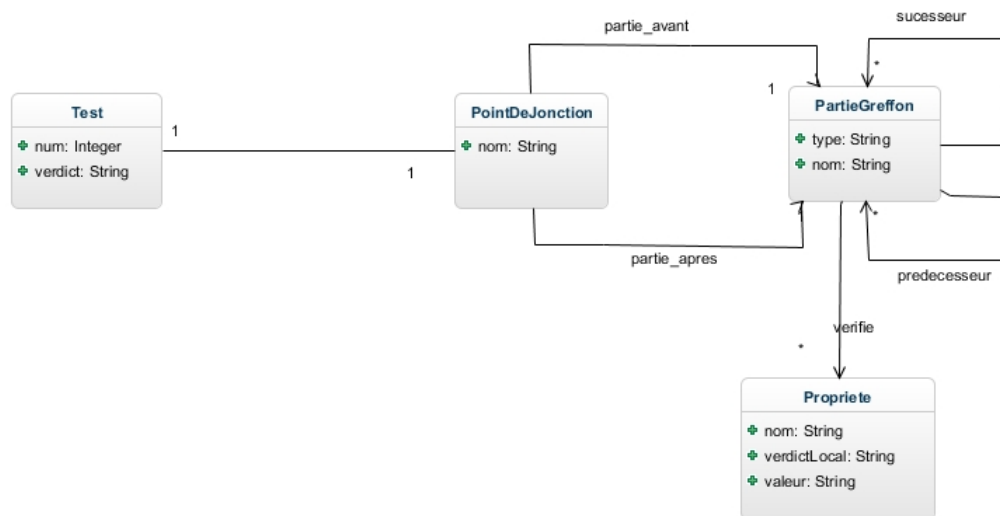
sucesseur

partie_avant

*

1

Test
num: Integer
verdict: String

1

1

PointDeJonction
nom: String

PartieGreffon
type: String
nom: String

*

partie_apres

predecesseur

verifie

*

Propriete
nom: String
verdictLocal: String
valeur: String